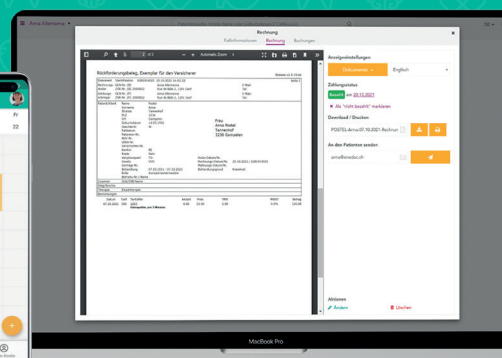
Anna Allemann

Rechnung

Fallinformationen Rechnung Buchungen

Automatic Zoom

Rückforderungsbeleg, Exemplar für den Versicherer

Frau
Anna Kobel
Tannenhof
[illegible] Genuisalen

Anzeigeeinstellungen

Dokumente

Englisch

Zahlungsstatus

Bezahlt am 20.11.2021

Als "nicht bezahlt" markieren

Download / Drucken

POSTEL-Anna-01.10.2021-Rechnun

An den Patienten senden

anna@kobel.ch

Aktionen

Ändern

Löschen

Fr

22

MacBook Pro